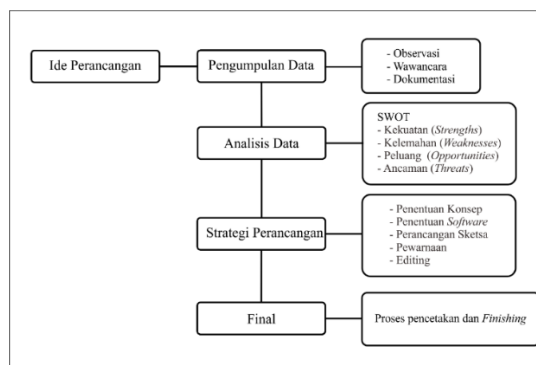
Ide Perancangan

Pengumpulan Data

- Observasi
- Wawancara
- Dokumentasi

Analisis Data

SWOT
- Kekuatan (*Strengths*)
- Kelemahan (*Weaknesses*)
- Peluang (*Opportunities*)
- Ancaman (*Threats*)

Strategi Perancangan

- Penentuan Konsep
- Penentuan *Software*
- Perancangan Sketsa
- Pewarnaan
- Editing

Final

Proses pencetakan dan *Finishing*